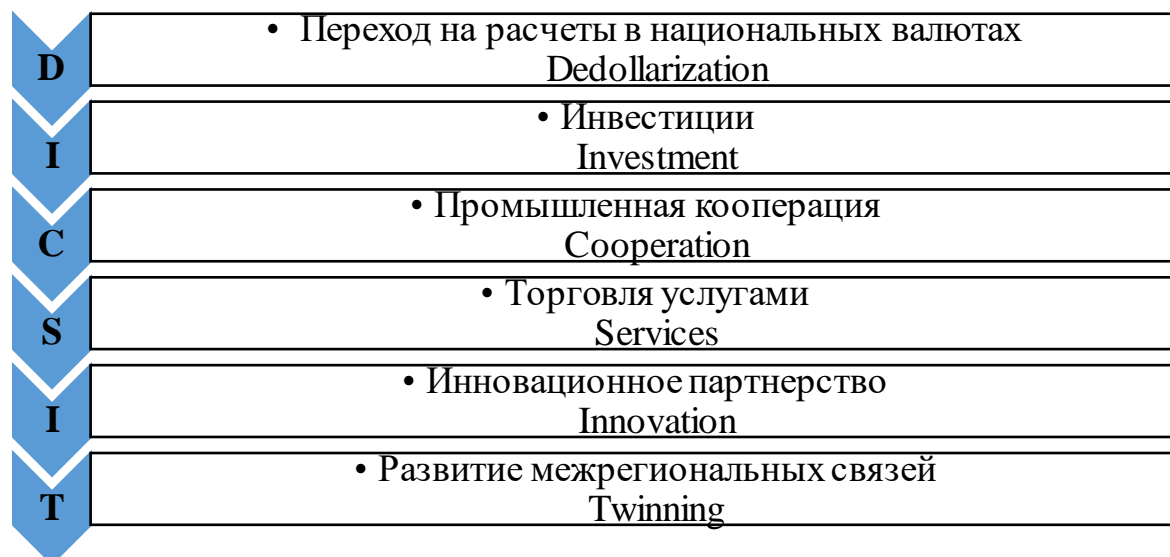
D
• Переход на расчеты в национальных валютах
Dedollarization

I
• Инвестиции
Investment

C
• Промышленная кооперация
Cooperation

S
• Торговля услугами
Services

I
• Инновационное партнерство
Innovation

T
• Развитие межрегиональных связей
Twinning